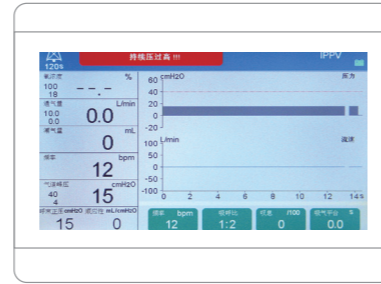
120s

持续压过高 !!!

IPPV

氧浓度 %
100
18
--.-

通气量 L/min
10.0
0.0
0.0

潮气量 mL
0

频率 bpm
12

气道峰压 cmH2O
40
4
15

呼末正压 cmH2O
15

顺应性 mL/cmH2O
0

60 cmH2O
40
20
0
-20

压力

100 L/min
50
0
-50
-100

流速

0 2 4 6 8 10 12 14 s

频率 bpm
12

吸呼比
1:2

叹息 /100
0

吸气平台 S
0.0